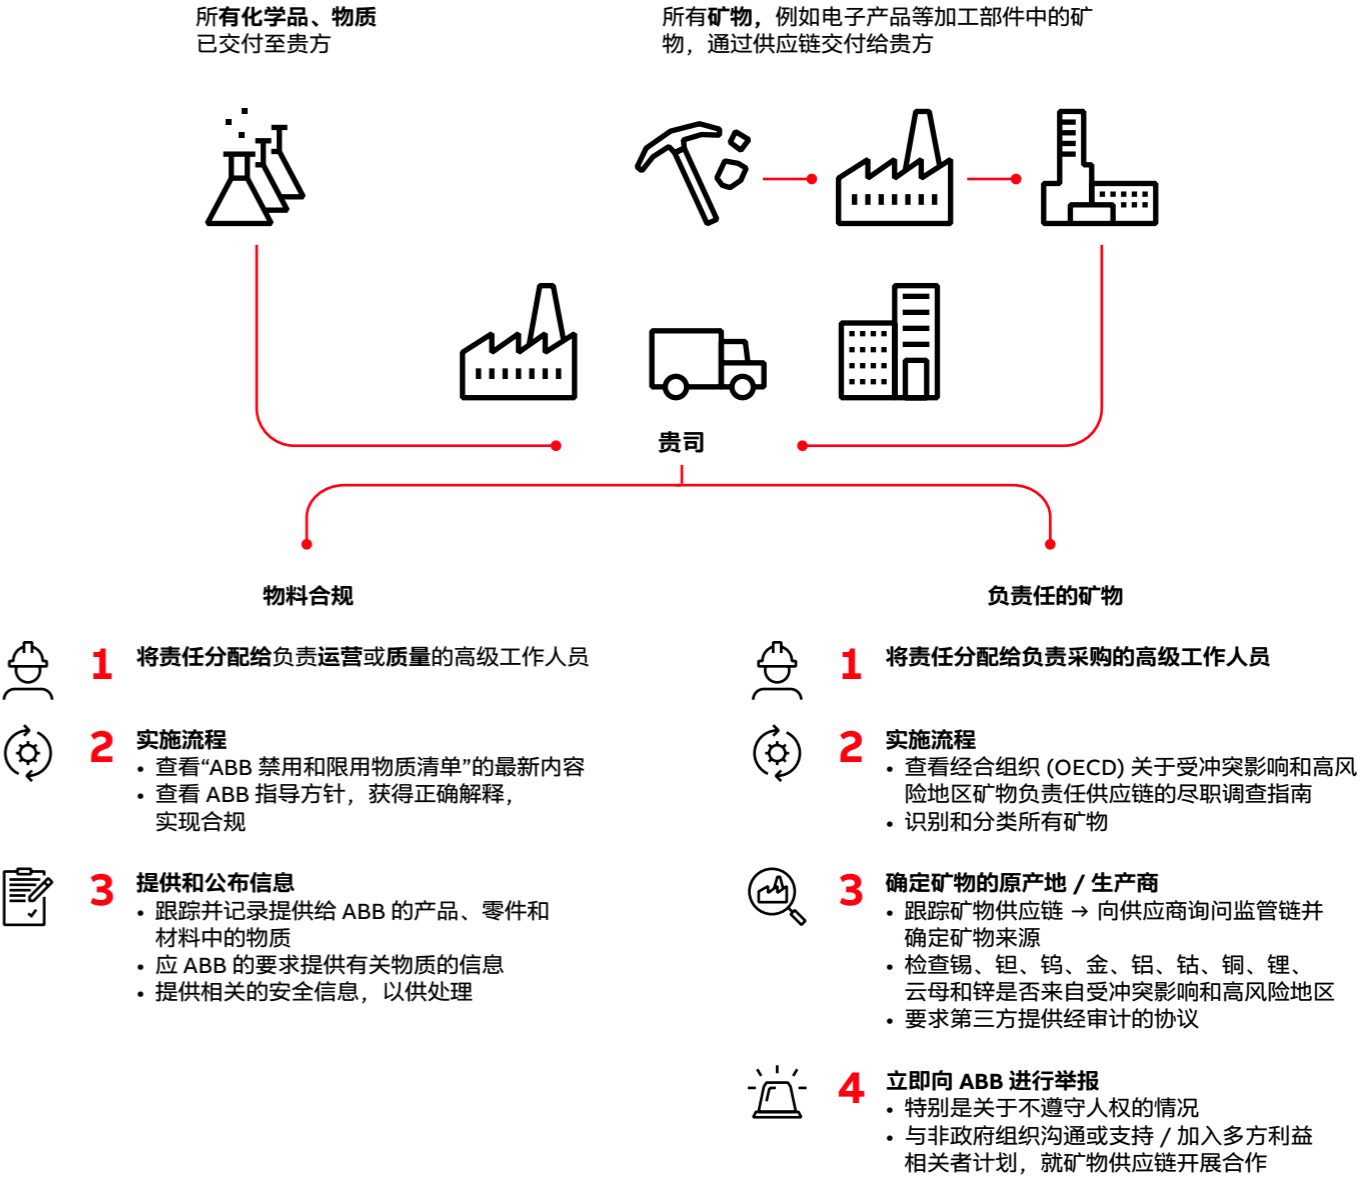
所有化学品、物质
已交付至贵方

所有矿物，例如电子产品等加工部件中的矿物，通过供应链交付给贵方

贵司

物料合规

1 将责任分配给负责运营或质量的高级工作人员

2 实施流程
• 查看“ABB 禁用和限用物质清单”的最新内容
• 查看 ABB 指导方针，获得正确解释，实现合规

3 提供和公布信息
• 跟踪并记录提供给 ABB 的产品、零件和材料中的物质
• 应 ABB 的要求提供有关物质的信息
• 提供相关的安全信息，以供处理

负责任的矿物

1 将责任分配给负责采购的高级工作人员

2 实施流程
• 查看经合组织 (OECD) 关于受冲突影响和高风险地区矿物负责任供应链的尽职调查指南
• 识别和分类所有矿物

3 确定矿物的原产地 / 生产商
• 跟踪矿物供应链 → 向供应商询问监管链并确定矿物来源
• 检查锡、钽、钨、金、铝、钴、铜、锂、云母和锌是否来自受冲突影响和高风险地区
• 要求第三方提供经审计的协议

4 立即向 ABB 进行举报
• 特别是关于不遵守人权的情况
• 与非政府组织沟通或支持 / 加入多方利益相关者计划，就矿物供应链开展合作